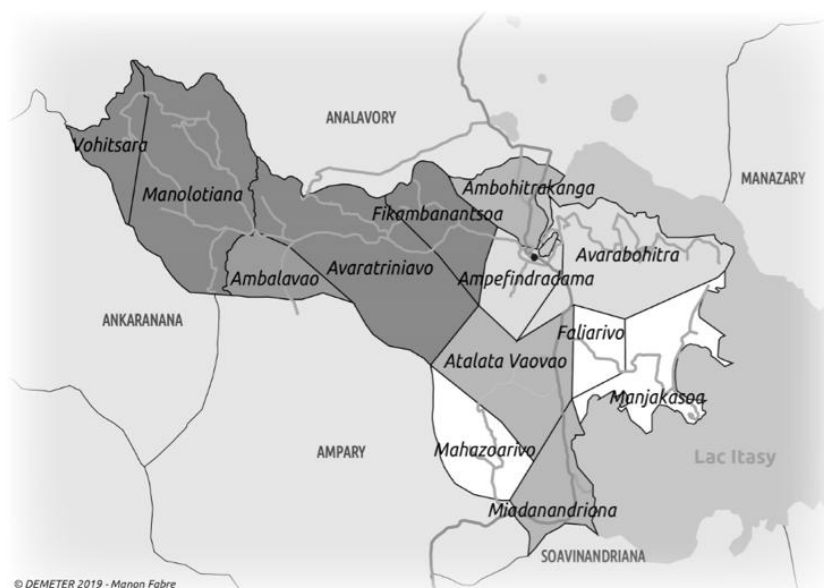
ANALAVORY
MANAZARY
Vohitsara
Manolotiana
Ambohitrakanga
Fikambanantsoa
Avarabohitra
Ambalavao
Avaratriniavo
Ampefindradama
ANKARANANA
Faliarivo
Atalata Vaovao
Manjakasoa
AMPARY
Mahazoarivo
Lac Itasy
Miadanandriana
SOAVINANDRIANA
© DEMETER 2019 - Manon Fabre